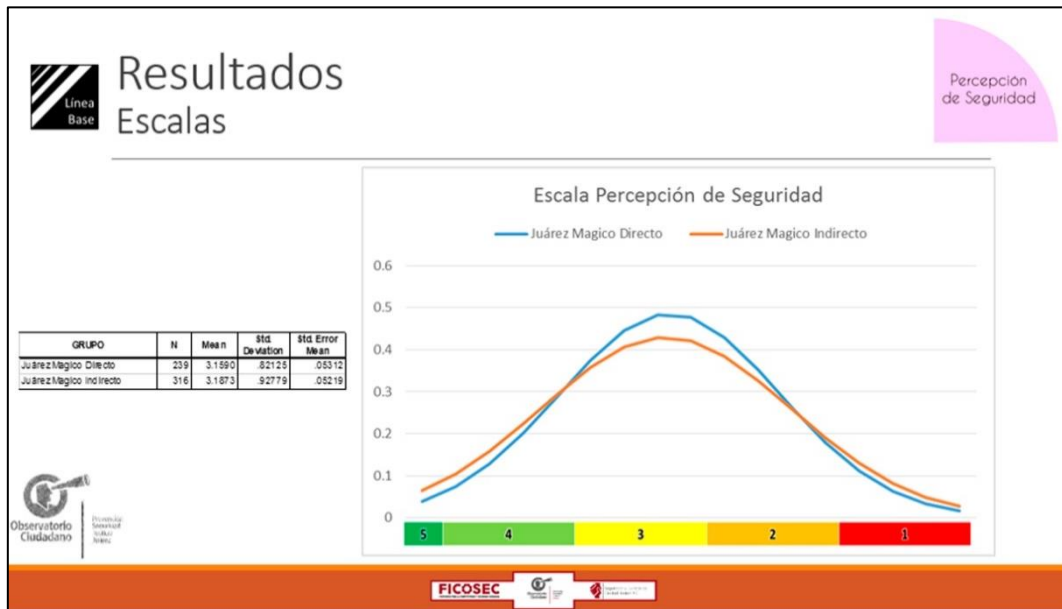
Línea Base

Resultados
Escalas

Percepción de Seguridad

| GRUPO | N | Mean | Std. Deviation | Std. Error Mean |
|---|---|---|---|---|
| Juárez Magico Directo | 239 | 3.1590 | .82125 | .05312 |
| Juárez Magico Indirecto | 316 | 3.1873 | .92779 | .05219 |

Escala Percepción de Seguridad

Juárez Magico Directo
Juárez Magico Indirecto

0.6
0.5
0.4
0.3
0.2
0.1
0

5 4 3 2 1

Observatorio Ciudadano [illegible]

FICOSEC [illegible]